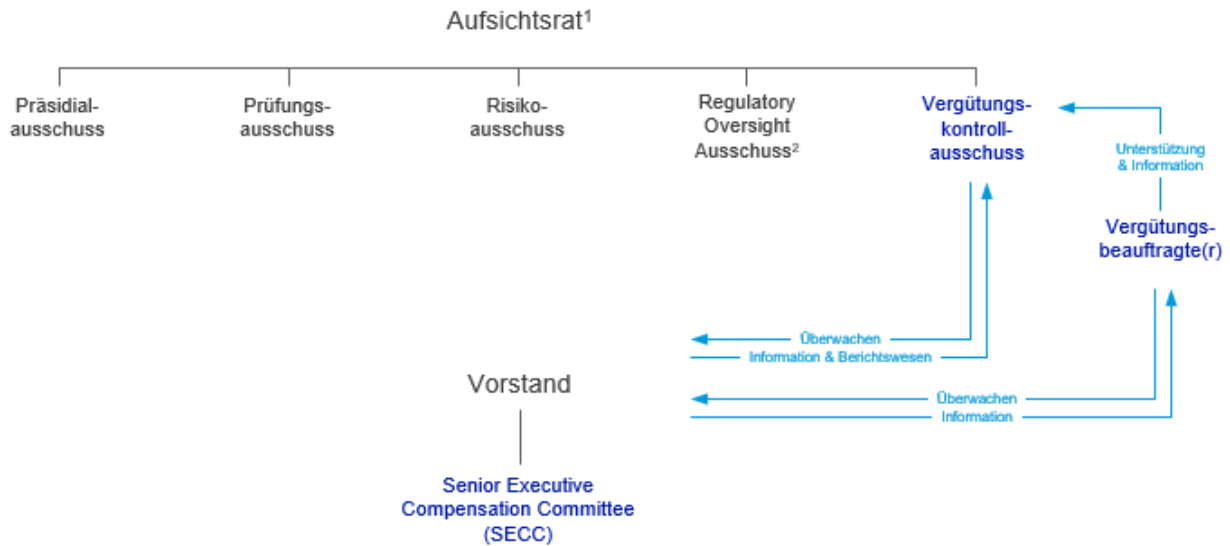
Aufsichtsrat$^1$

Präsidialausschuss

Prüfungsausschuss

Risikoausschuss

Regulatory Oversight Ausschuss$^2$

Vergütungskontrollausschuss

Unterstützung & Information

Vergütungsbeauftragte(r)

Überwachen

Information & Berichtswesen

Vorstand

Überwachen

Information

Senior Executive Compensation Committee (SECC)